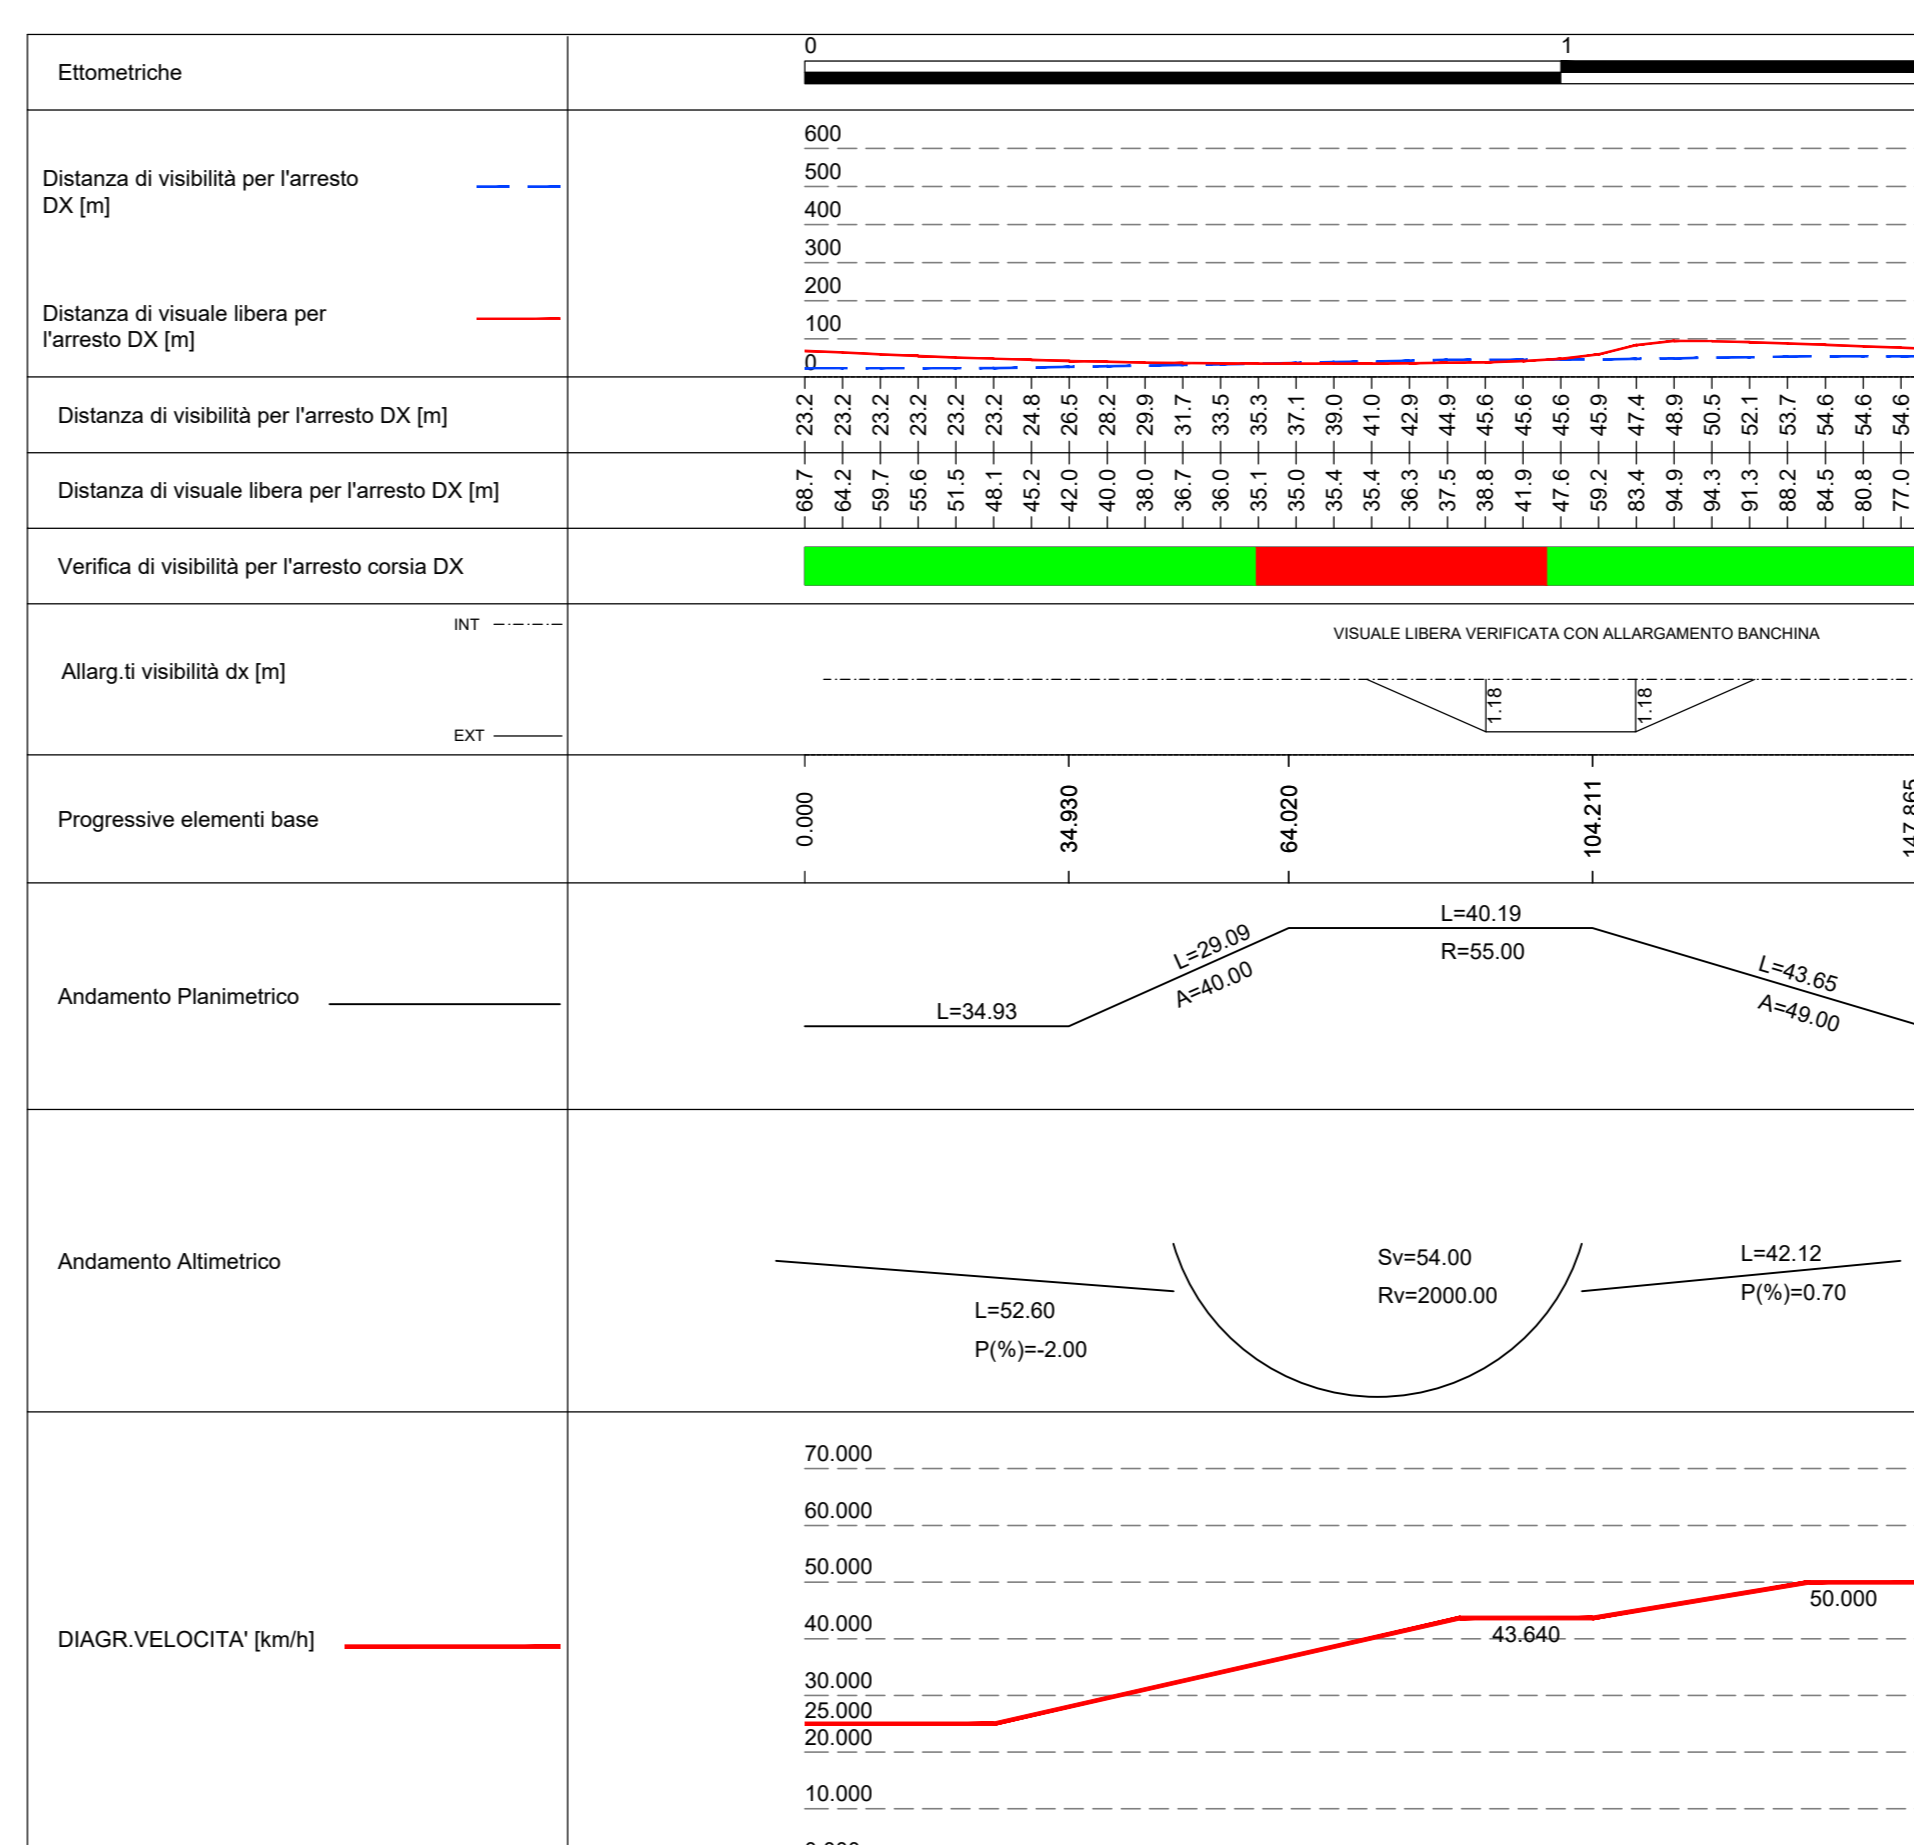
Ettometriche

0 1

Distanza di visibilità per l'arresto DX [m]

Distanza di visuale libera per l'arresto DX [m]

600
500
400
300
200
100
0

Distanza di visibilità per l'arresto DX [m]

23.2 23.2 23.2 23.2 23.2 23.2 24.8 26.5 28.2 29.9 31.7 33.5 35.3 37.1 39.0 41.0 42.9 44.9 45.6 45.6 45.6 45.9 47.4 48.9 50.5 52.1 53.7 54.6 54.6 54.6

Distanza di visuale libera per l'arresto DX [m]

68.7 64.2 59.7 55.6 51.5 48.1 45.2 42.0 40.0 38.0 36.7 36.0 35.1 35.0 35.4 35.4 36.3 37.5 38.8 41.9 47.6 59.2 83.4 94.9 94.3 91.3 88.2 84.5 80.8 77.0

Verifica di visibilità per l'arresto corsia DX

INT

Allarg.ti visibilità dx [m]

EXT

VISUALE LIBERA VERIFICATA CON ALLARGAMENTO BANCHINA

1.18 1.18

Progressive elementi base

0.000 34.930 64.020 104.211 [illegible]

Andamento Planimetrico

L=34.93
L=29.09
A=40.00
L=40.19
R=55.00
L=43.65
A=49.00

Andamento Altimetrico

L=52.60
P(%)=-2.00
Sv=54.00
Rv=2000.00
L=42.12
P(%)=0.70

DIAGR.VELOCITA' [km/h]

70.000
60.000
50.000
40.000
30.000
25.000
20.000
10.000
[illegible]

43.640
50.000